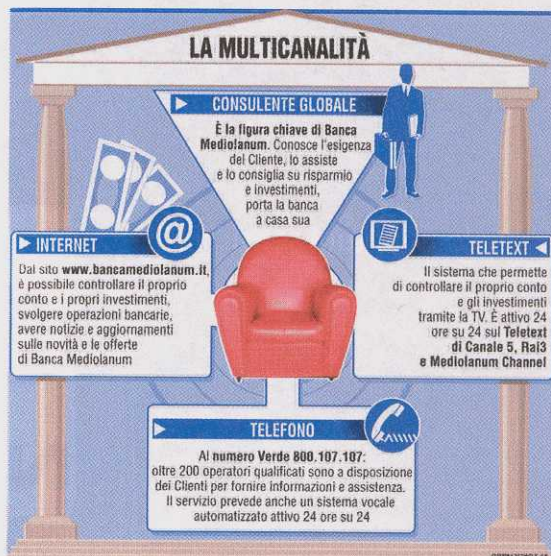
LA MULTICANALITÀ

CONSULENTE GLOBALE

**È la figura chiave di Banca Mediolanum.** Conosce l'esigenza del Cliente, lo assiste e lo consiglia su risparmio e investimenti, porta la banca a casa sua

INTERNET

Dal sito **www.bancamediolanum.it**, è possibile controllare il proprio conto e i propri investimenti, svolgere operazioni bancarie, avere notizie e aggiornamenti sulle novità e le offerte di Banca Mediolanum

TELETEXT

Il sistema che permette di controllare il proprio conto e gli investimenti tramite la TV. È attivo 24 ore su 24 sul **Teletext di Canale 5, Rai3 e Mediolanum Channel**

TELEFONO

Al **numero Verde 800.107.107**: oltre 200 operatori qualificati sono a disposizione dei Clienti per fornire informazioni e assistenza. Il servizio prevede anche un sistema vocale automatizzato attivo 24 ore su 24

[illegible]